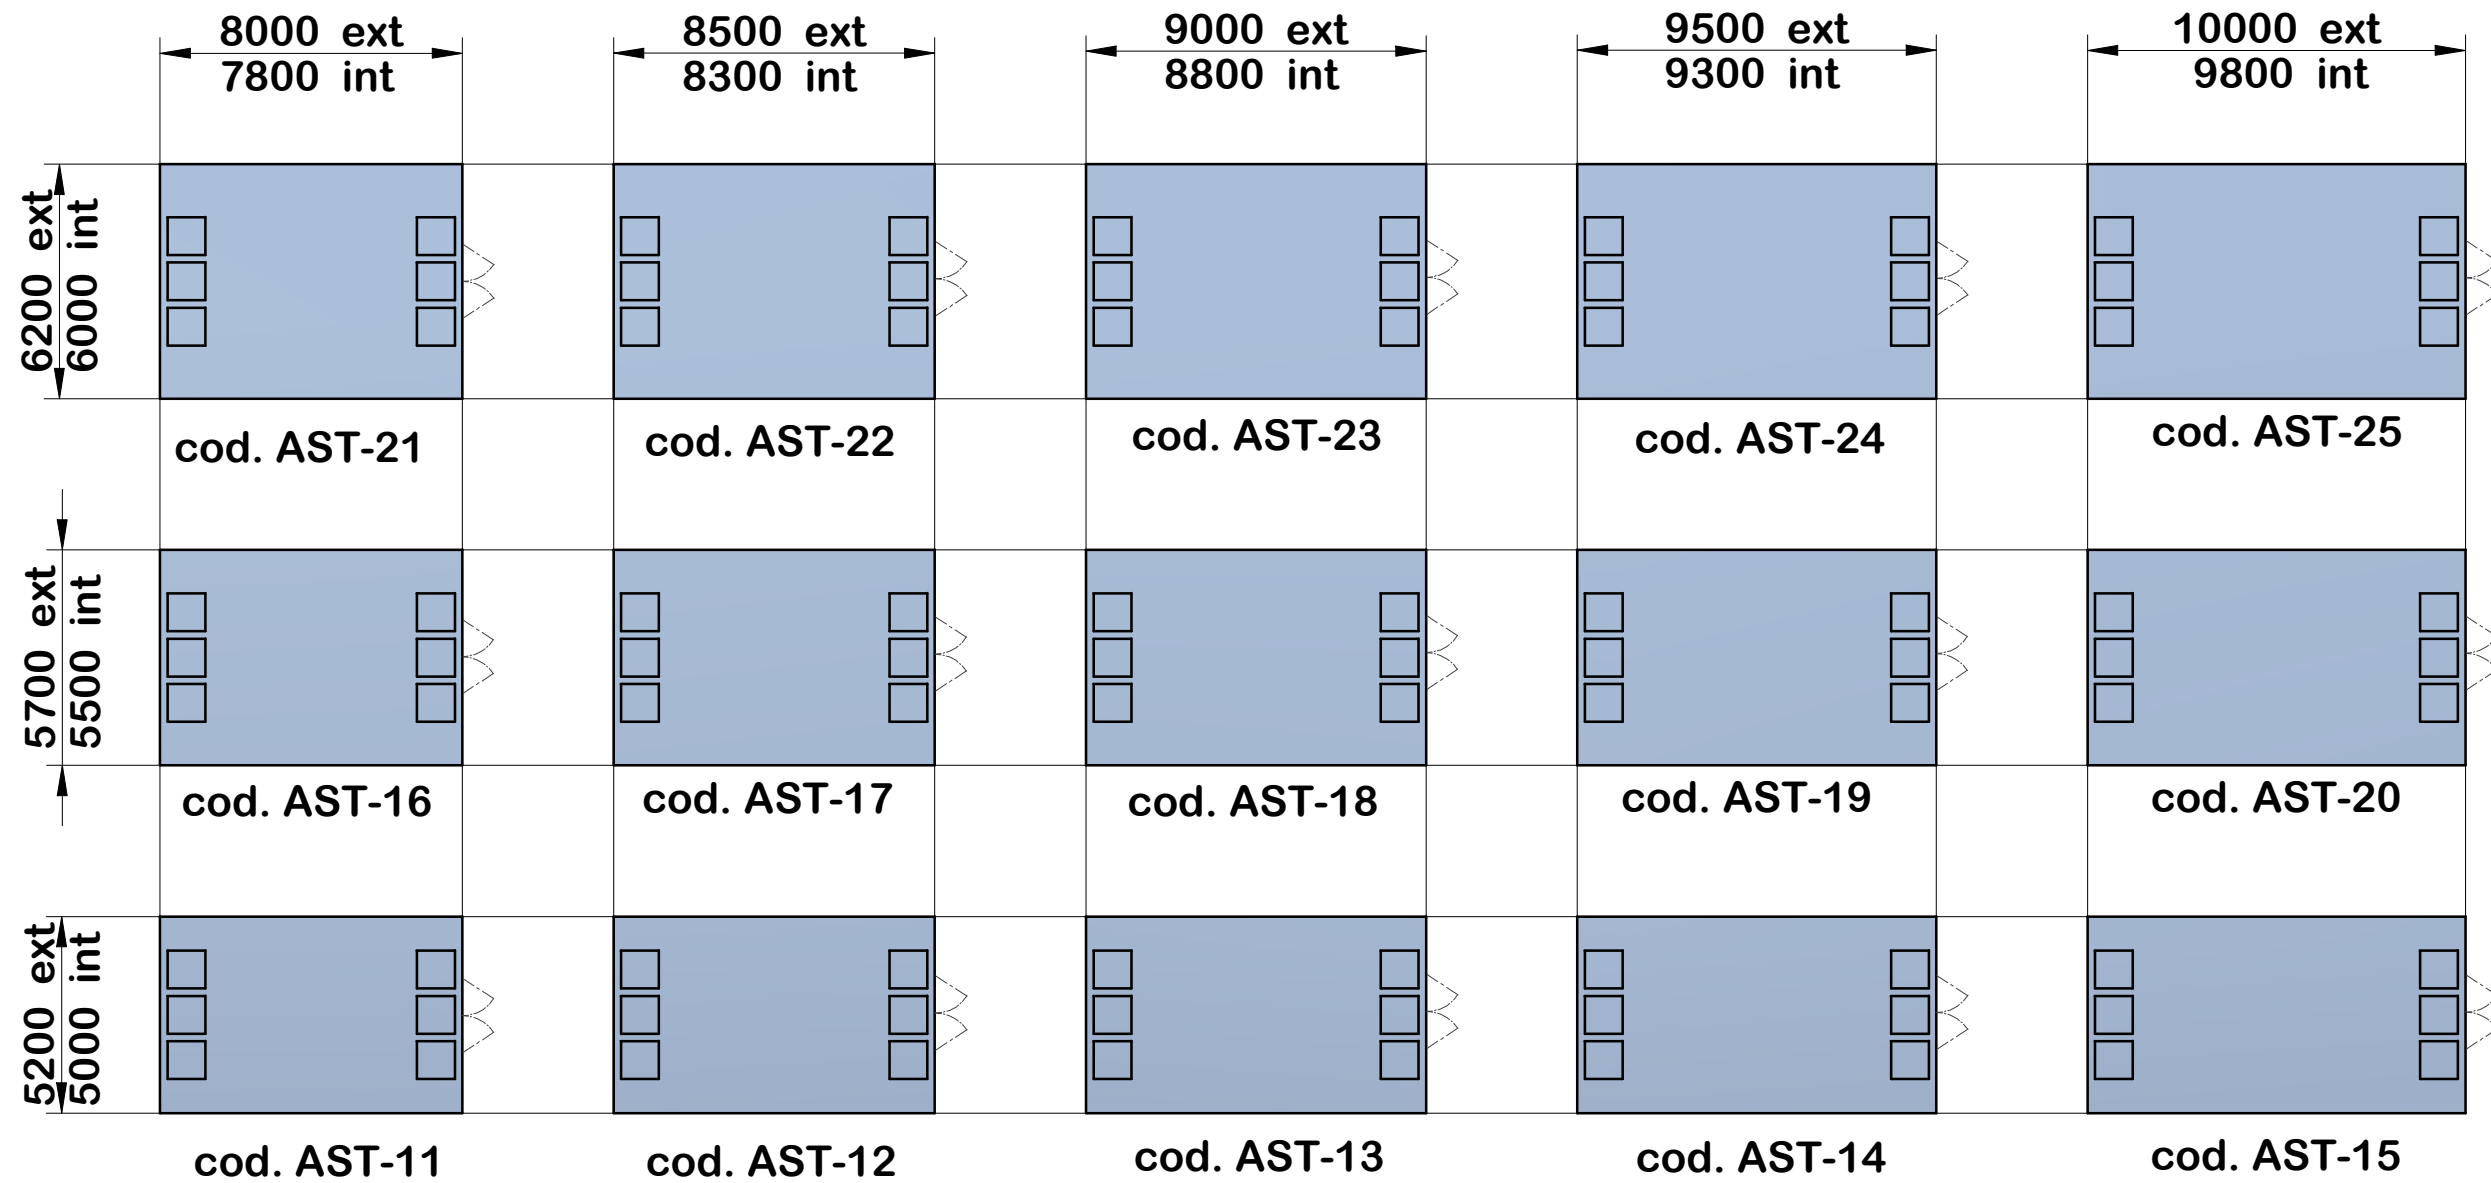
8000 ext
7800 int

8500 ext
8300 int

9000 ext
8800 int

9500 ext
9300 int

10000 ext
9800 int

6200 ext
6000 int

cod. AST-21

cod. AST-22

cod. AST-23

cod. AST-24

cod. AST-25

5700 ext
5500 int

cod. AST-16

cod. AST-17

cod. AST-18

cod. AST-19

cod. AST-20

5200 ext
5000 int

cod. AST-11

cod. AST-12

cod. AST-13

cod. AST-14

cod. AST-15